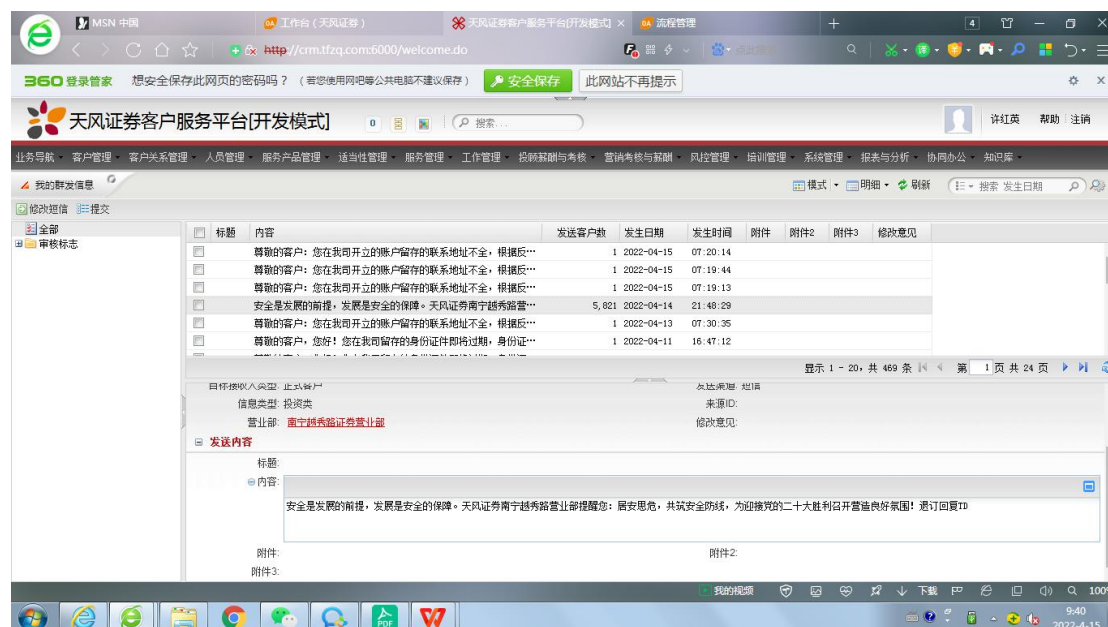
MSN 中国 | 工作台（天风证券） | 天风证券客户服务平台[开发模式] × | 流程管理 | +

http://crm.tfzq.com:6000/welcome.do

360登录管家 想安全保存此网页的密码吗？（若您使用网吧等公共电脑不建议保存） 安全保存 此网站不再提示

天风证券客户服务平台[开发模式] 搜索...

许红英 帮助 注销

业务导航 客户管理 客户关系管理 人员管理 服务产品管理 适当性管理 服务管理 工作管理 投顾薪酬与考核 营销考核与薪酬 风控管理 培训管理 系统管理 报表与分析 协同办公 知识库

我的群发信息

模式 明细 刷新 搜索 发生日期

修改短信 提交

全部
审核标志

| | 标题 | 内容 | 发送客户数 | 发生日期 | 发生时间 | 附件 | 附件2 | 附件3 | 修改意见 |
|---|---|---|---|---|---|---|---|---|---|
| | | 尊敬的客户：您在我司开立的账户留存的联系地址不全，根据反… | 1 | 2022-04-15 | 07:20:14 | | | | |
| | | 尊敬的客户：您在我司开立的账户留存的联系地址不全，根据反… | 1 | 2022-04-15 | 07:19:44 | | | | |
| | | 尊敬的客户：您在我司开立的账户留存的联系地址不全，根据反… | 1 | 2022-04-15 | 07:19:13 | | | | |
| | | 安全是发展的前提，发展是安全的保障。天风证券南宁越秀路营… | 5,821 | 2022-04-14 | 21:48:29 | | | | |
| | | 尊敬的客户：您在我司开立的账户留存的联系地址不全，根据反… | 1 | 2022-04-13 | 07:30:35 | | | | |
| | | 尊敬的客户，您好！您在我司留存的身份证件即将过期，身份证… | 1 | 2022-04-11 | 16:47:12 | | | | |

显示 1 - 20，共 469 条 第 1 页 共 24 页

目标接收人类型：正式客户 发送渠道：短信
信息类型：投资类 来源ID:
营业部：南宁越秀路证券营业部 修改意见:

发送内容

标题:
内容:
安全是发展的前提，发展是安全的保障。天风证券南宁越秀路营业部提醒您：居安思危，共筑安全防线，为迎接党的二十大胜利召开营造良好氛围！退订回复TD

附件: 附件2:
附件3:

我的视频 下载 100%

9:40
2022-4-15